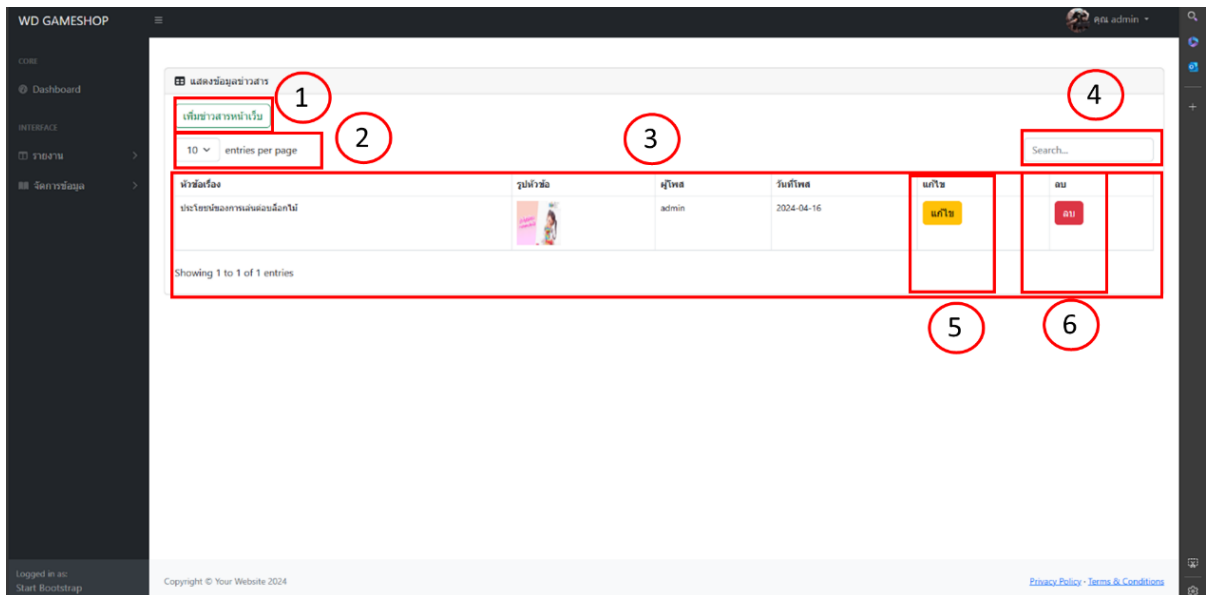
WD GAMESHOP

คุณ admin

CORE
Dashboard
INTERFACE
รายงาน
จัดการข้อมูล

Logged in as:
Start Bootstrap

แสดงข้อมูลข่าวสาร

1
เพิ่มข่าวสารหน้าเว็บ

2
10 entries per page

3

4
Search...

| หัวข้อเรื่อง | รูปหัวข้อ | ผู้โพส | วันที่โพส | แก้ไข | ลบ |
|---|---|---|---|---|---|
| ประโยชน์ของการเล่นต่อบล็อกไม้ | | admin | 2024-04-16 | แก้ไข | ลบ |

Showing 1 to 1 of 1 entries

5
6

Copyright © Your Website 2024

Privacy Policy · Terms & Conditions